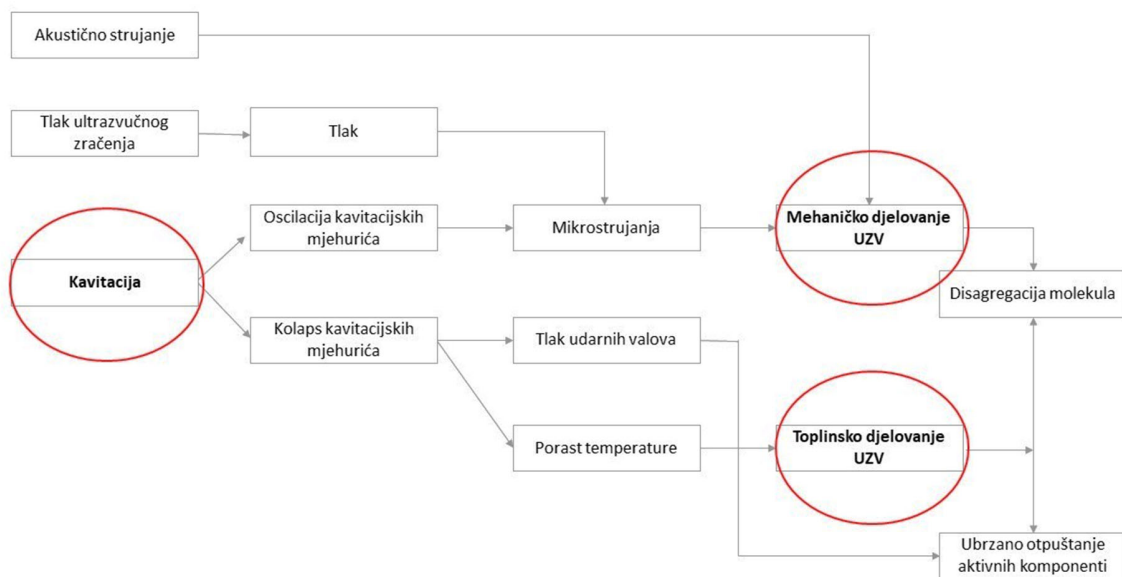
Akustično strujanje

Tlak ultrazvučnog zračenja

Tlak

Kavitacija

Oscilacija kavitacijskih mjehurića

Mikrostrujanja

Mehaničko djelovanje UZV

Disagregacija molekula

Kolaps kavitacijskih mjehurića

Tlak udarnih valova

Porast temperature

Toplinsko djelovanje UZV

Ubrzano otpuštanje aktivnih komponenti